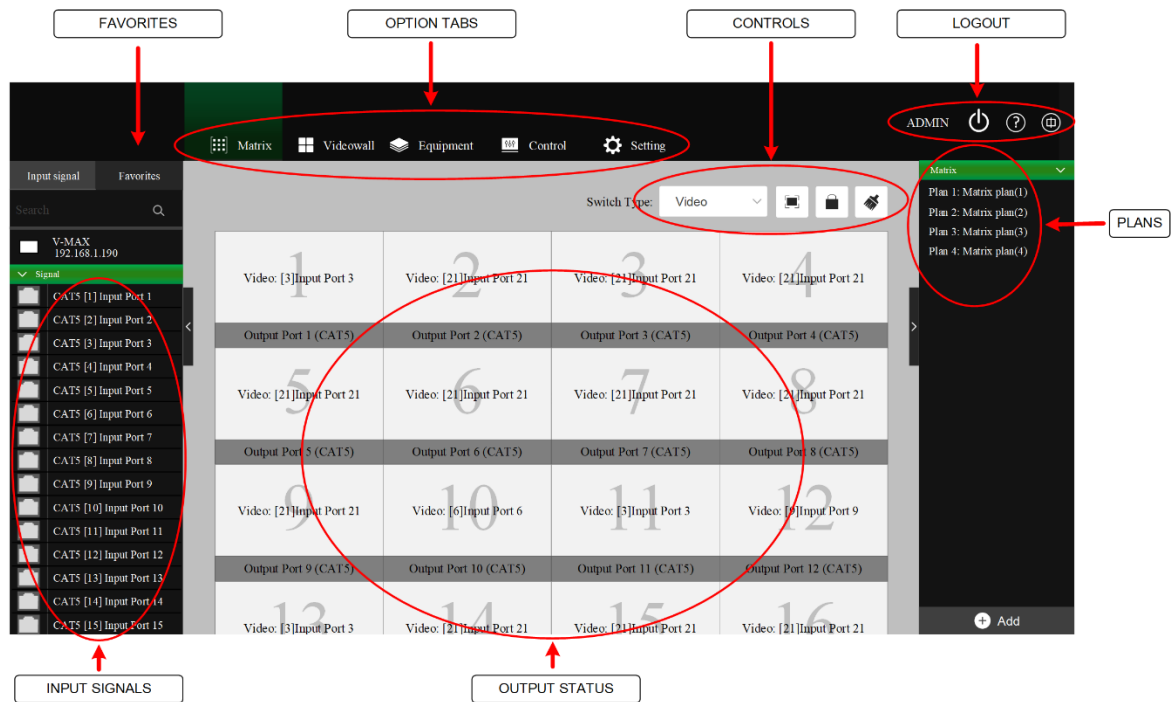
FAVORITES

OPTION TABS

CONTROLS

LOGOUT

Matrix Videowall Equipment Control Setting

ADMIN

Input signal Favorites

Search

V-MAX
192.168.1.190

Signal

CAT5 [1] Input Port 1
CAT5 [2] Input Port 2
CAT5 [3] Input Port 3
CAT5 [4] Input Port 4
CAT5 [5] Input Port 5
CAT5 [6] Input Port 6
CAT5 [7] Input Port 7
CAT5 [8] Input Port 8
CAT5 [9] Input Port 9
CAT5 [10] Input Port 10
CAT5 [11] Input Port 11
CAT5 [12] Input Port 12
CAT5 [13] Input Port 13
CAT5 [14] Input Port 14
CAT5 [15] Input Port 15

Switch Type: Video

| 1 Video: [3]Input Port 3 | 2 Video: [21]Input Port 21 | 3 Video: [21]Input Port 21 | 4 Video: [21]Input Port 21 |
|---|---|---|---|
| Output Port 1 (CAT5) | Output Port 2 (CAT5) | Output Port 3 (CAT5) | Output Port 4 (CAT5) |
| 5 Video: [21]Input Port 21 | 6 Video: [21]Input Port 21 | 7 Video: [21]Input Port 21 | 8 Video: [21]Input Port 21 |
| Output Port 5 (CAT5) | Output Port 6 (CAT5) | Output Port 7 (CAT5) | Output Port 8 (CAT5) |
| 9 Video: [21]Input Port 21 | 10 Video: [6]Input Port 6 | 11 Video: [3]Input Port 3 | 12 Video: [9]Input Port 9 |
| Output Port 9 (CAT5) | Output Port 10 (CAT5) | Output Port 11 (CAT5) | Output Port 12 (CAT5) |
| 13 Video: [3]Input Port 3 | 14 Video: [21]Input Port 21 | 15 Video: [21]Input Port 21 | 16 Video: [21]Input Port 21 |

Matrix

Plan 1: Matrix plan(1)
Plan 2: Matrix plan(2)
Plan 3: Matrix plan(3)
Plan 4: Matrix plan(4)

PLANS

Add

INPUT SIGNALS

OUTPUT STATUS